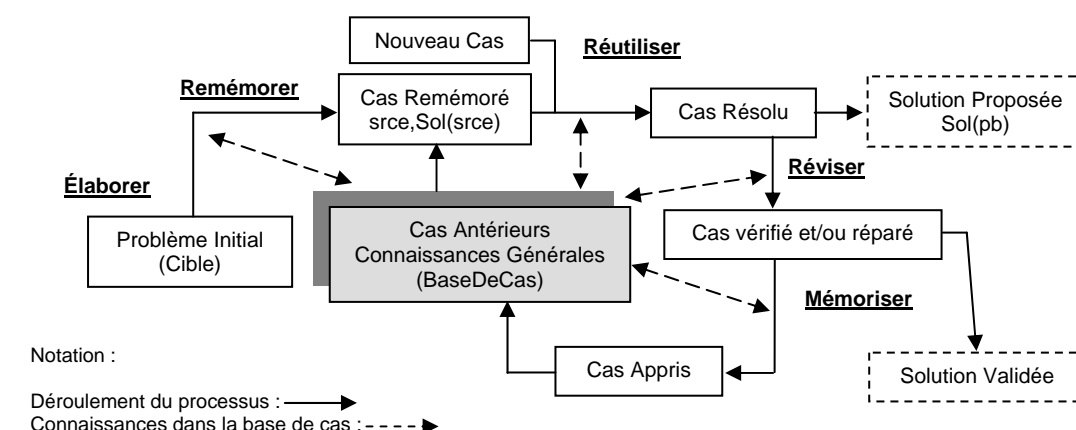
Nouveau Cas

Réutiliser

Remémorer

Cas Remémoré
srce,Sol(srce)

Cas Résolu

Solution Proposée
Sol(pb)

Élaborer

Réviser

Problème Initial
(Cible)

Cas Antérieurs
Connaissances Générales
(BaseDeCas)

Cas vérifié et/ou réparé

Mémoriser

Notation :

Cas Appris

Solution Validée

Déroulement du processus :
Connaissances dans la base de cas :